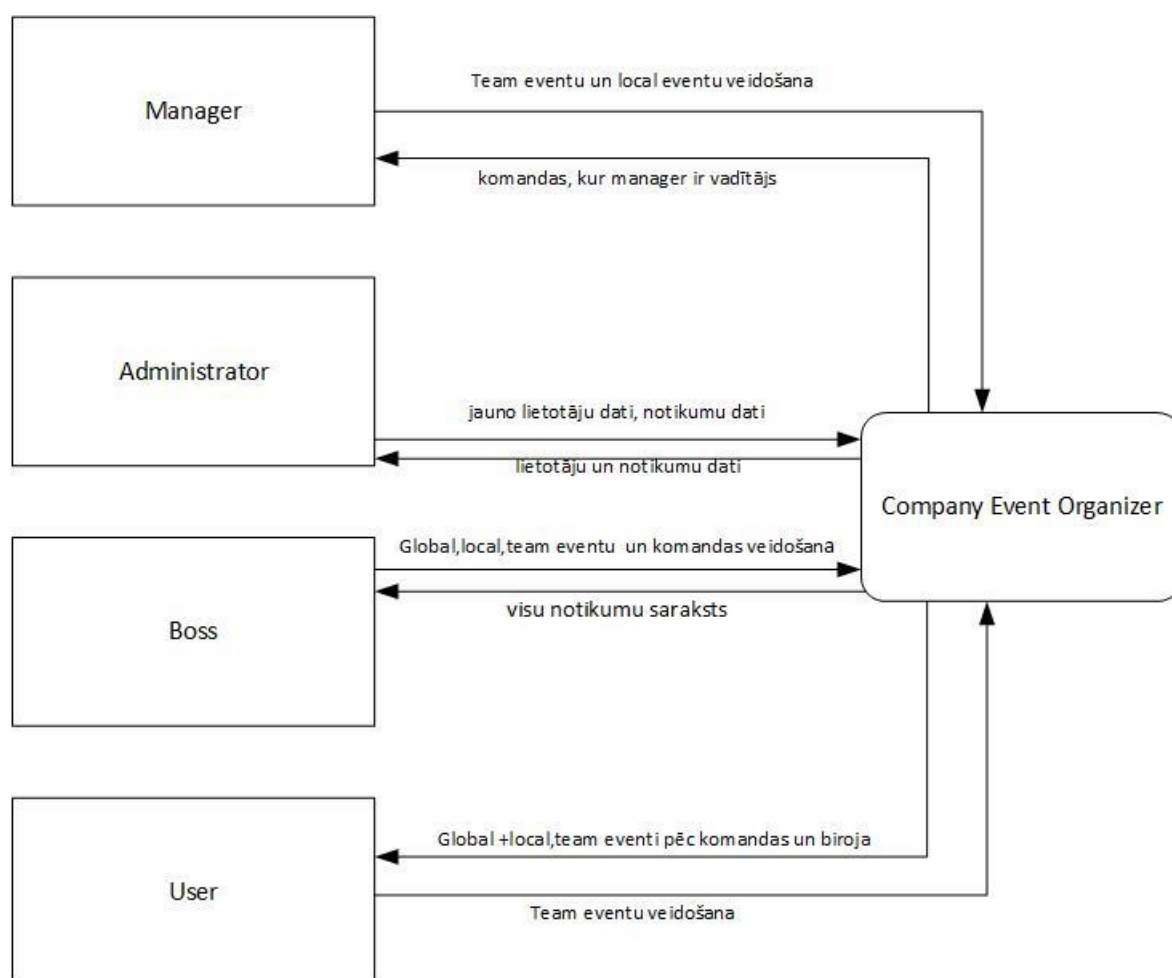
Manager

Team eventu un local eventu veidošana

komandas, kur manager ir vadītājs

Administrator

jauno lietotāju dati, notikumu dati

lietotāju un notikumu dati

Company Event Organizer

Global,local,team eventu un komandas veidošana

visu notikumu saraksts

Boss

Global +local,team eventi pēc komandas un biroja

User

Team eventu veidošana